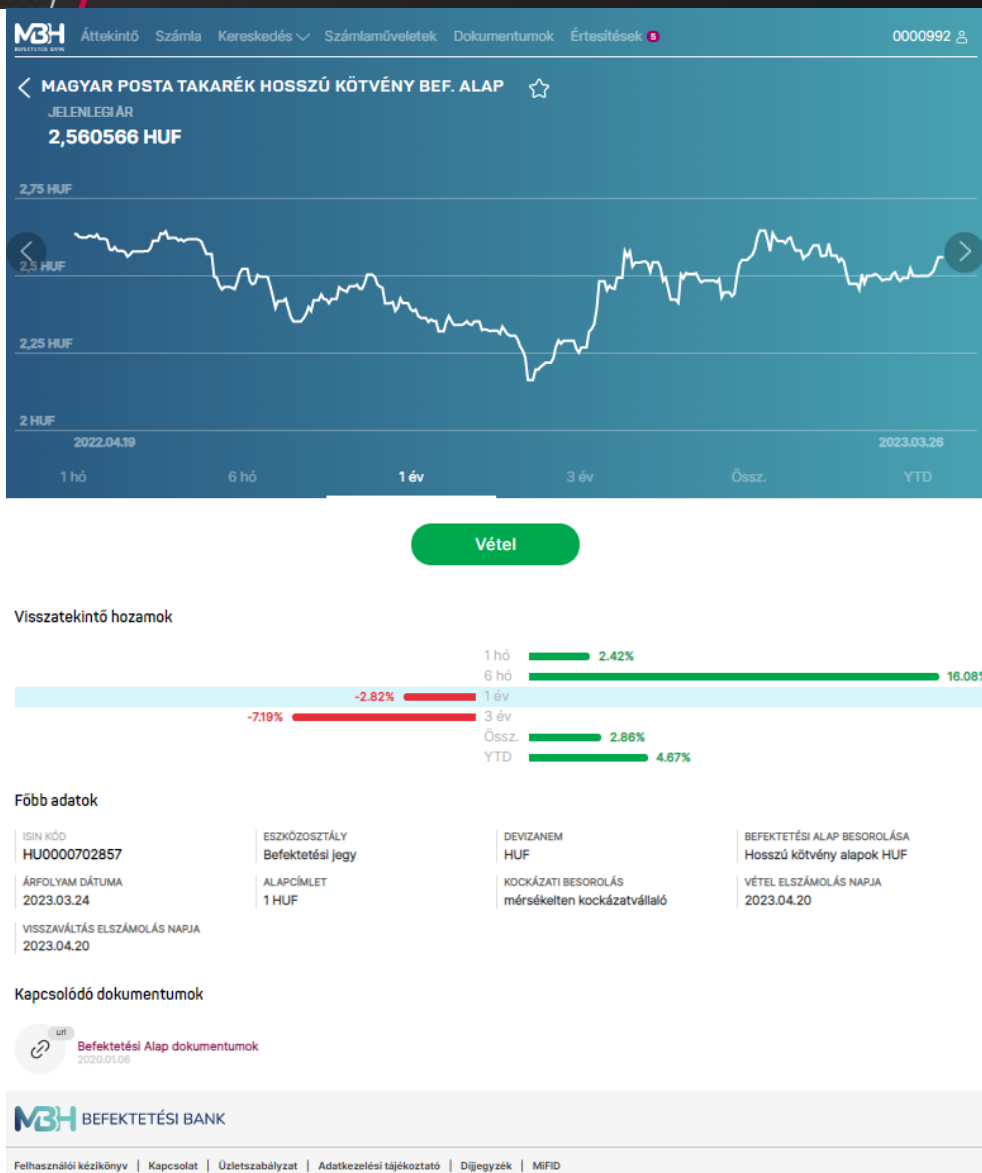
MBH BEFEKTETÉSI BANK Áttekintő Számla Kereskedés Számlaműveletek Dokumentumok Értesítések 5 0000992

MAGYAR POSTA TAKARÉK HOSSZÚ KÖTVÉNY BEF. ALAP

JELENLEGI ÁR
2,560566 HUF

2,75 HUF
2,5 HUF
2,25 HUF
2 HUF
2022.04.19
2023.03.26

1 hó 6 hó 1 év 3 év Össz. YTD

Vétel

Visszatekintő hozamok

1 hó 2.42%
6 hó 16.08%
-2.82% 1 év
-7.19% 3 év
Össz. 2.86%
YTD 4.67%

Főbb adatok

| ISIN KÓD | ESZKÖZOSZTÁLY | DEVIZANEM | BEFEKTETÉSI ALAP BESOROLÁSA |
|---|---|---|---|
| HU0000702857 | Befektetési jegy | HUF | Hosszú kötvény alapok HUF |
| ÁRFOLYAM DÁTUMA | ALAPCÍMLET | KOCKÁZATI BESOROLÁS | VÉTEL ELSZÁMOLÁS NAPJA |
| 2023.03.24 | 1 HUF | mérsékelten kockázatvállaló | 2023.04.20 |
| VISSZAVÁLTÁS ELSZÁMOLÁS NAPJA | | | |
| 2023.04.20 | | | |

Kapcsolódó dokumentumok

url
Befektetési Alap dokumentumok
2020.01.06

MBH BEFEKTETÉSI BANK

Felhasználói kézikönyv | Kapcsolat | Üzletszabályzat | Adatkezelési tájékoztató | Díjjegyzék | MiFID